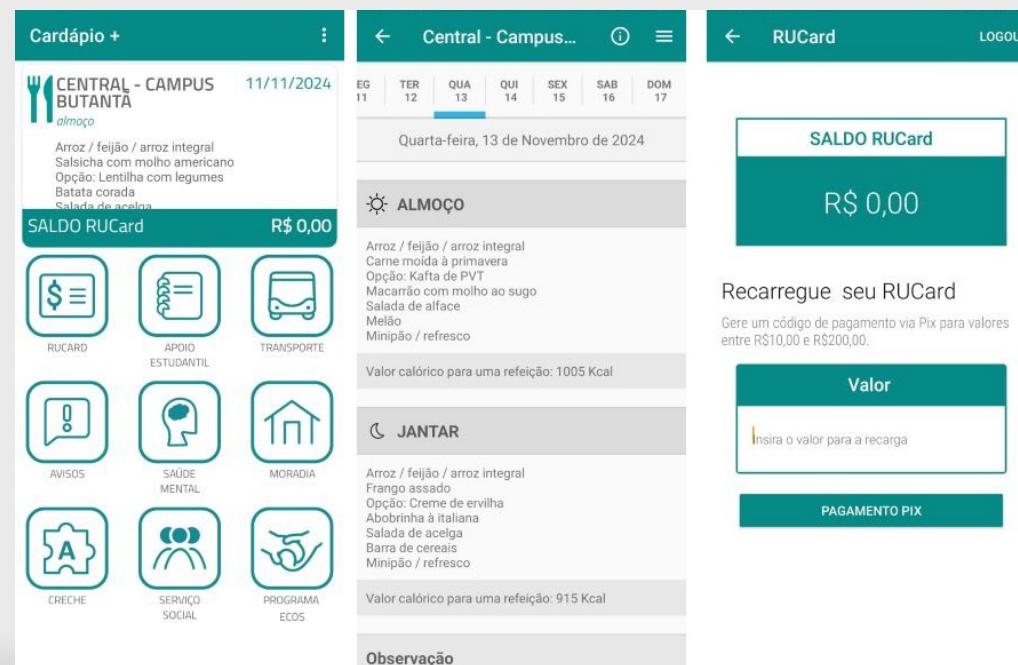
Cardápio +

CENTRAL - CAMPUS BUTANTÃ
11/11/2024
almoço

Arroz / feijão / arroz integral
Salsicha com molho americano
Opção: Lentilha com legumes
Batata corada
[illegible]

SALDO RUCard R$ 0,00

RUCARD
APOIO ESTUDANTIL
TRANSPORTE
AVISOS
SAÚDE MENTAL
MORADIA
CRECHE
SERVIÇO SOCIAL
PROGRAMA ECOS

Central - Campus...

EG 11
TER 12
QUA 13
QUI 14
SEX 15
SAB 16
DOM 17

Quarta-feira, 13 de Novembro de 2024

ALMOÇO

Arroz / feijão / arroz integral
Carne moída à primavera
Opção: Kafta de PVT
Macarrão com molho ao sugo
Salada de alface
Melão
Minipão / refresco

Valor calórico para uma refeição: 1005 Kcal

JANTAR

Arroz / feijão / arroz integral
Frango assado
Opção: Creme de ervilha
Abobrinha à italiana
Salada de acelga
Barra de cereais
Minipão / refresco

Valor calórico para uma refeição: 915 Kcal

Observação

RUCard
LOGOU

SALDO RUCard
R$ 0,00

Recarregue seu RUCard

Gere um código de pagamento via Pix para valores entre R$10,00 e R$200,00.

Valor

Insira o valor para a recarga

PAGAMENTO PIX